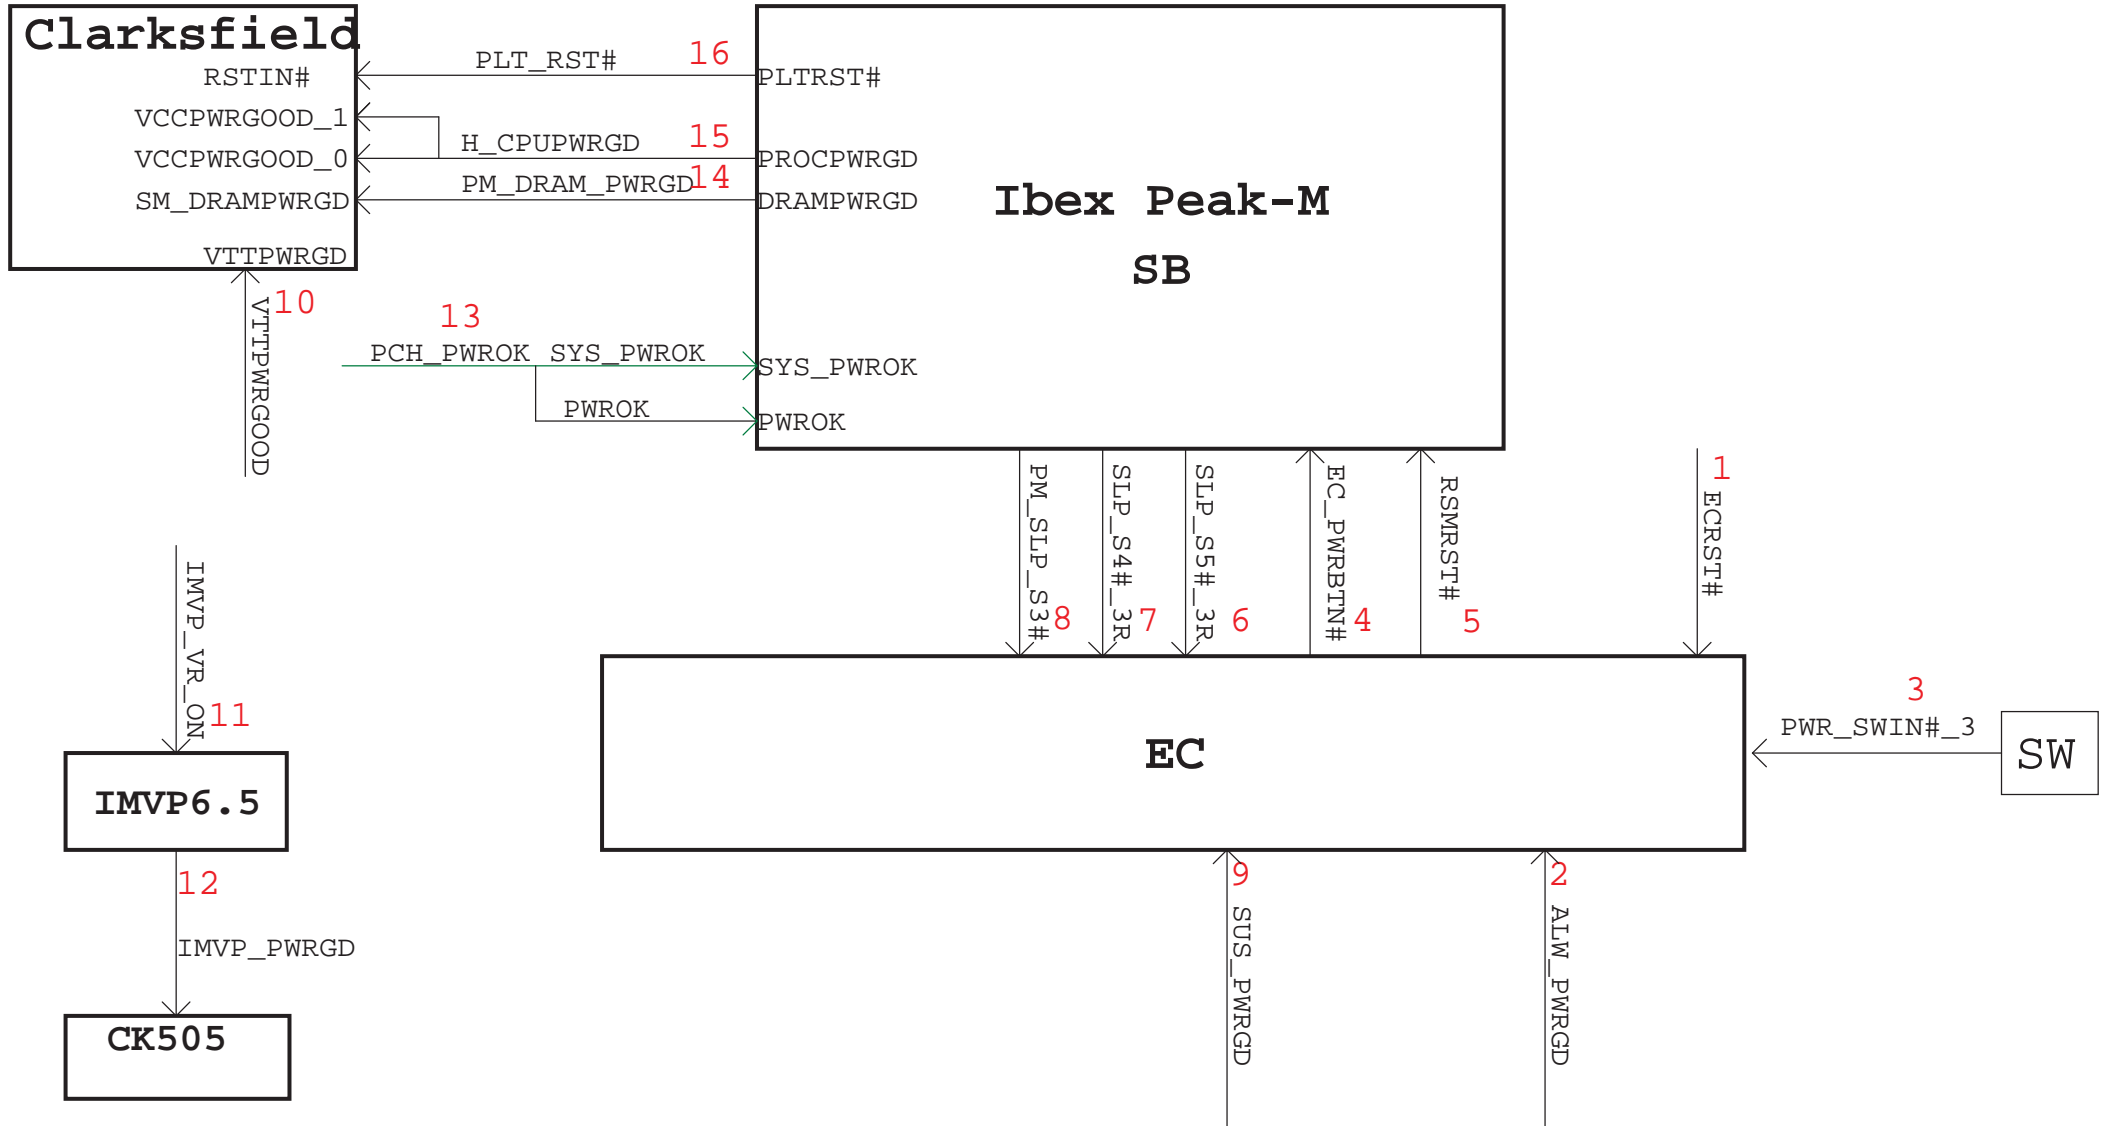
Clarksfield
RSTIN#
VCCPWRGOOD_1
VCCPWRGOOD_0
SM_DRAMPWRGD
VTTPWRGD

PLT_RST# 16
H_CPUPWRGD 15
PM_DRAM_PWRGD 14

PLTRST#
PROCPWRGD
DRAMPWRGD
Ibex Peak-M
SB
SYS_PWROK
PWROK

10
VTTPWRGOOD

13
PCH_PWROK SYS_PWROK
PWROK

PM_SLP_S3# 8
SLP_S4#_3R 7
SLP_S5#_3R 6
EC_PWRBTN# 4
RSMRST# 5
1
ECRST#

IMVP_VR_ON 11
IMVP6.5
12
IMVP_PWRGD
CK505

EC
3
PWR_SWIN#_3
SW

9
SUS_PWRGD
2
ALW_PWRGD